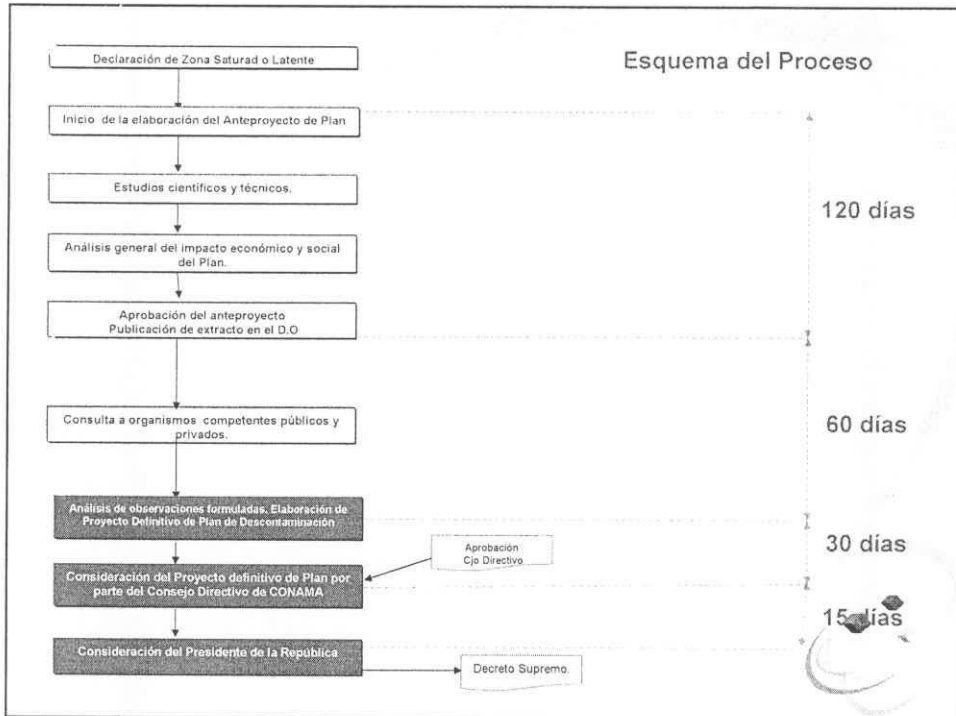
Esquema del Proceso

Declaración de Zona Saturad o Latente

Inicio de la elaboración del Anteproyecto de Plan

Estudios científicos y técnicos.

Análisis general del impacto económico y social del Plan.

Aprobación del anteproyecto
Publicación de extracto en el D.O

120 días

Consulta a organismos competentes públicos y privados.

60 días

Análisis de observaciones formuladas. Elaboración de Proyecto Definitivo de Plan de Descontaminación

30 días

Aprobación
Cjo Directivo

Consideración del Proyecto definitivo de Plan por parte del Consejo Directivo de CONAMA

15 días

Consideración del Presidente de la República

Decreto Supremo.